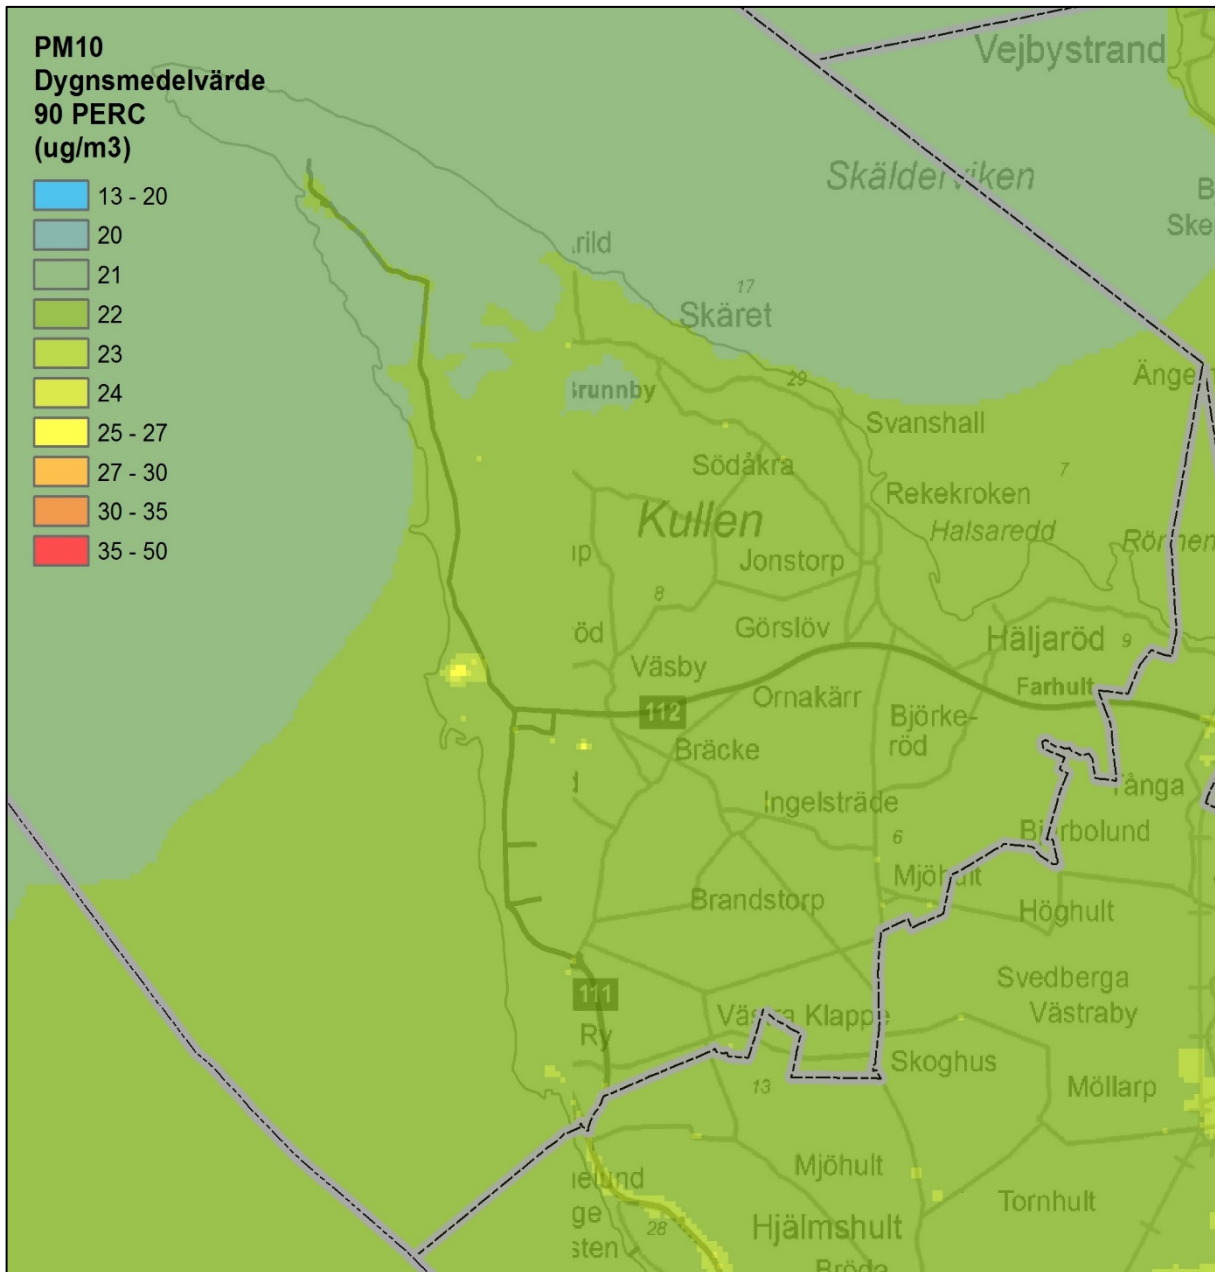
PM10
Dygnsmedelvärde
90 PERC
(ug/m3)

13 - 20
20
21
22
23
24
25 - 27
27 - 30
30 - 35
35 - 50

Vejbystrand
Skälderviken
B
Ske
rild
17
Skäret
Änge
29
Brunnby
Svanshall
Södåkra
7
Rekekroken
Kullen
Halsaredd
Rönnen
p
Jonstorp
8
öd
Görslöv
Häljaröd
9
Väsby
Farhult
112
Ornakärr
Björke-
röd
Bräcke
Tånga
Ingelsträde
6
Björbolund
Mjöhult
Höghult
Brandstorp
Svedberga
Västraby
111
Västra Klappe
Ry
Skoghus
13
Möllarp
Mjöhult
elund
Tornhult
ge
28
Hjälmshult
sten
Bröda